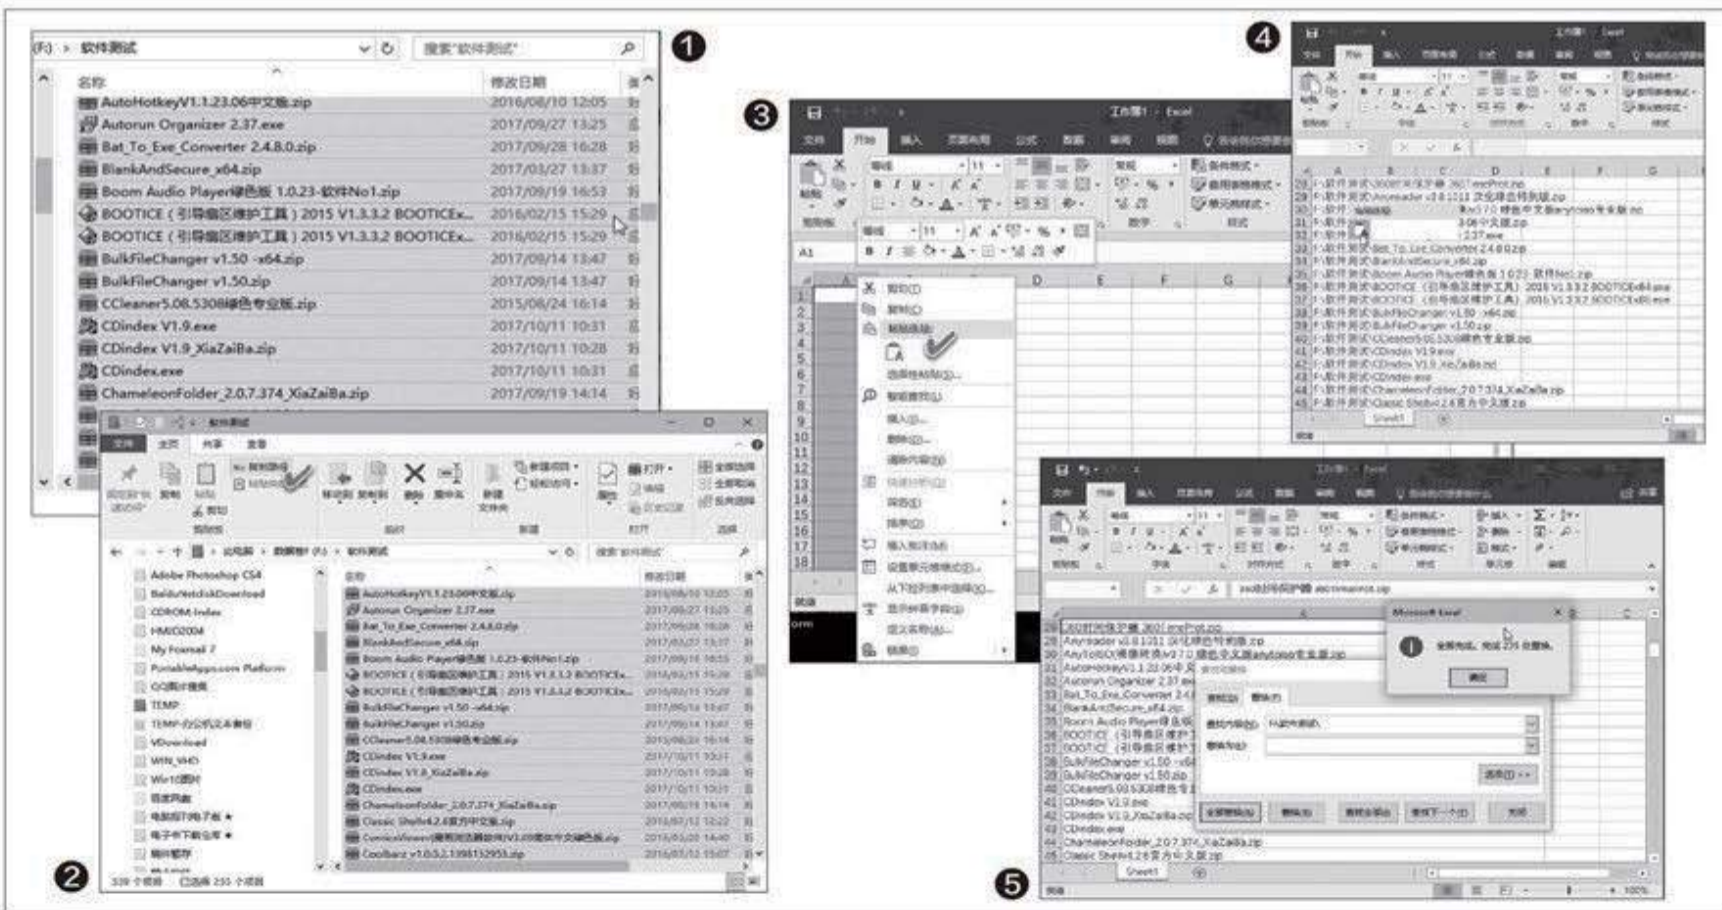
❶

(F:) > 软件测试

搜索"软件测试"

名称 | 修改日期

AutoHotkeyV1.1.23.06中文版.zip 2016/08/10 12:05
Autorun Organizer 2.37.exe 2017/09/27 13:25
Bat_To_Exe_Converter 2.4.8.0.zip 2017/09/28 16:28
BlankAndSecure_x64.zip 2017/03/27 13:37
Boom Audio Player绿色版 1.0.23-软件No1.zip 2017/09/19 16:53
BOOTICE（引导扇区维护工具）2015 V1.3.3.2 BOOTICEx... 2016/02/15 15:29
BOOTICE（引导扇区维护工具）2015 V1.3.3.2 BOOTICEx... 2016/02/15 15:29
BulkFileChanger v1.50 -x64.zip 2017/09/14 13:47
BulkFileChanger v1.50.zip 2017/09/14 13:47
CCleaner5.08.5308绿色专业版.zip 2015/08/24 16:14
CDindex V1.9.exe 2017/10/11 10:31
CDindex V1.9_XiaZaiBa.zip 2017/10/11 10:28
CDindex.exe 2017/10/11 10:31
ChameleonFolder_2.0.7.374_XiaZaiBa.zip 2017/09/19 14:14

❷

软件测试

文件 主页 共享 查看

复制路径 粘贴快捷方式 移动到 复制到 删除 重命名 新建文件夹 属性 打开 全部选择

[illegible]

❸

工作簿1 - Excel

文件 开始 插入 页面布局 公式 数据 审阅 视图

剪切(T)
复制(C)
粘贴选项:
选择性粘贴(S)...
智能查找(L)
插入(I)...
删除(D)...
清除内容(N)
筛选(E)
排序(O)
插入批注(M)
设置单元格格式(F)...
从下拉列表中选择(K)...
显示拼音字段(S)
定义名称(A)...
链接(I)

❹

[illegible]

❺

Microsoft Excel

全部完成。完成 235 处替换。

确定

全部替换(A) 替换(R) 查找全部(I) 查找下一个(F) 关闭

选项(T) >>

Sheet1